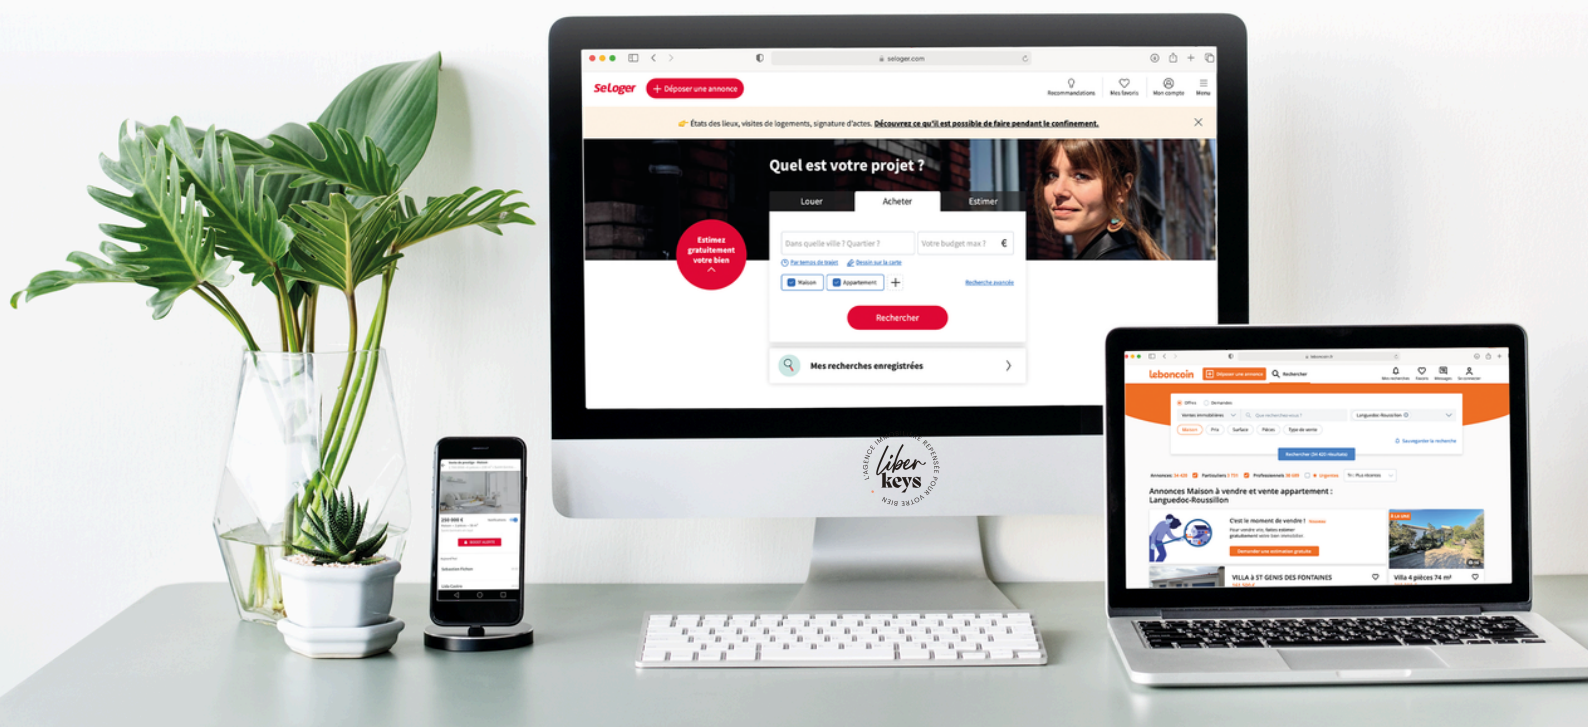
seloger.com

SeLoger + Déposer une annonce

Recommandations Mes favoris Mon compte Menu

États des lieux, visites de logements, signature d'actes. Découvrez ce qu'il est possible de faire pendant le confinement.

Quel est votre projet ?

Louer Acheter Estimer

Dans quelle ville ? Quartier ? Votre budget max ? €

Par temps de trajet Dessiner sur la carte

Maison Appartement +

Recherche avancée

Rechercher

Estimez gratuitement votre bien

Mes recherches enregistrées

L'AGENCE IMMOBILIÈRE QUI RÉPENSE POUR VOTRE BIEN
liber keys

leboncoin Déposer une annonce Rechercher

Offres Demandes

Ventes immobilières Que recherchez-vous ? Languedoc-Roussillon

Maison Prix Surface Pièces Type de vente

Rechercher (34 405 résultats)

Sauvegarder la recherche

Annonces Maison à vendre et vente appartement : Languedoc-Roussillon

C'est le moment de vendre !

Demander une estimation gratuite

VILLA A ST GENIS DES FONTAINES

Villa 4 pièces 74 m²

250 000 €